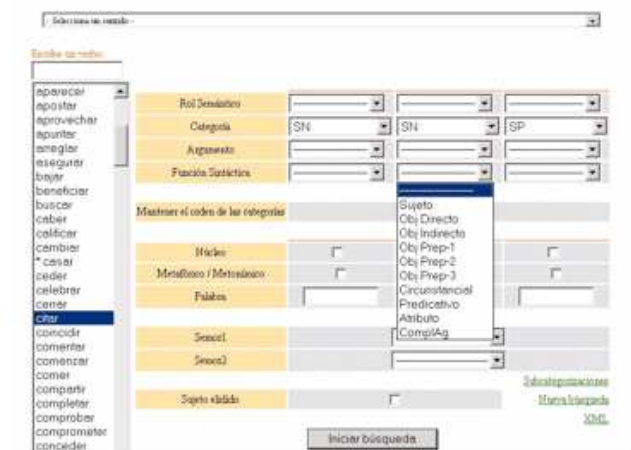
- Selecciona un sentido -

Escribe un verbo:

aparecer
apostar
aprovechar
apuntar
arreglar
asegurar
bajar
beneficiar
buscar
caber
calificar
cambiar
* casar
ceder
celebrar
cerrar
citar
concidir
comentar
comenzar
comer
compartir
completar
comprobar
comprometer
conceder

Rol Semántico
Categoría
SN
SN
SP
Argumento
Función Sintáctica

Sujeto
Obj Directo
Obj Indirecto
Obj Prep-1
Obj Prep-2
Obj Prep-3
Circunstancial
Predicativo
Atributo
ComplAg

Mantener el orden de las categorías

Núcleo
Metafórico / Metonímico
Palabra

Sensor1
Sensor2

Sujeto elidido

Subcategorizaciones
Nueva búsqueda
XML

Iniciar búsqueda